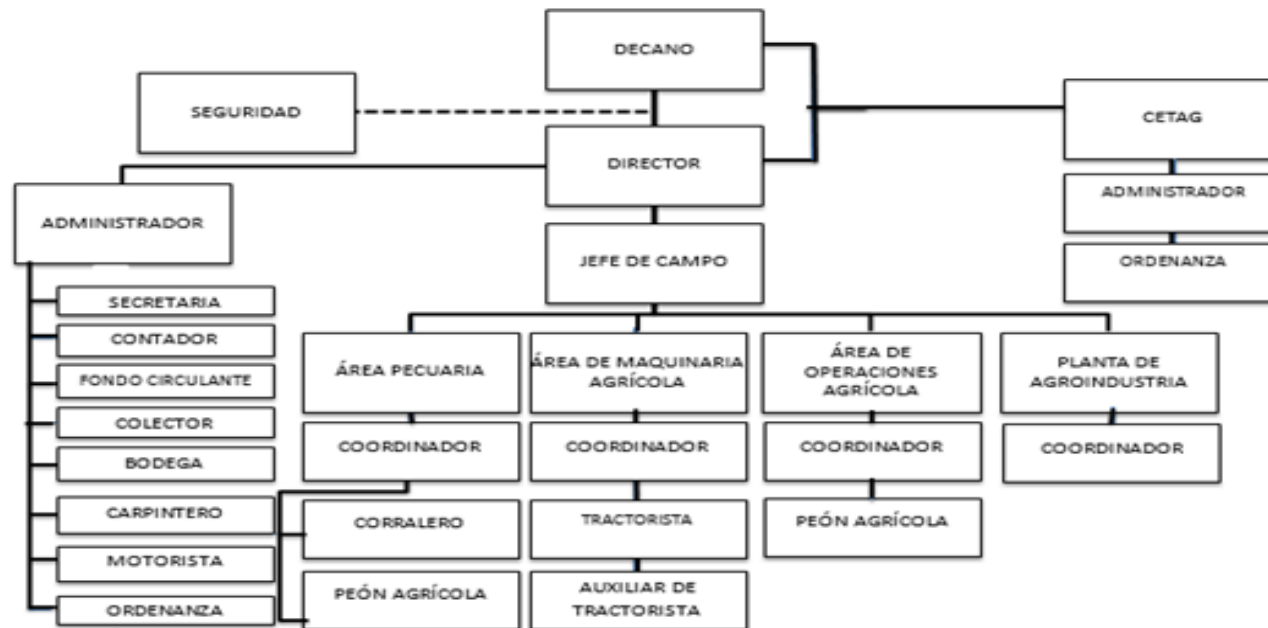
DECANO

SEGURIDAD

CETAG

DIRECTOR

ADMINISTRADOR

ADMINISTRADOR

ORDENANZA

JEFE DE CAMPO

SECRETARIA

CONTADOR

FONDO CIRCULANTE

COLECTOR

BODEGA

CARPINTERO

MOTORISTA

ORDENANZA

ÁREA PECUARIA

COORDINADOR

CORRALERO

PEÓN AGRÍCOLA

ÁREA DE MAQUINARIA AGRÍCOLA

COORDINADOR

TRACTORISTA

AUXILIAR DE TRACTORISTA

ÁREA DE OPERACIONES AGRÍCOLA

COORDINADOR

PEÓN AGRÍCOLA

PLANTA DE AGROINDUSTRIA

COORDINADOR